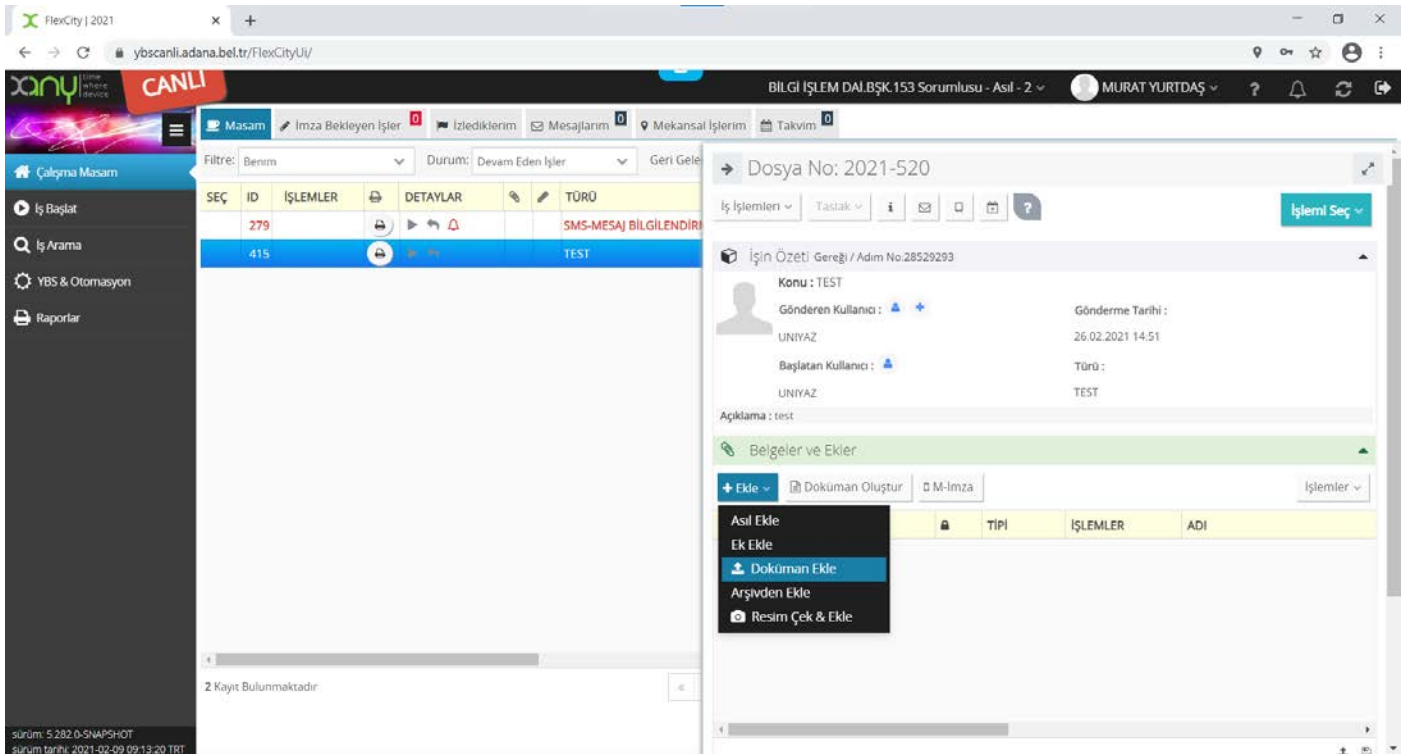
FlexCity | 2021

ybscanli.adana.bel.tr/FlexCityUi/

xany time where device CANLI

BİLGİ İŞLEM DAİ.BŞK.153 Sorumlusu - Asıl - 2 MURAT YURTDAŞ

Masam İmza Bekleyen İşler 0 İzlediklerim Mesajlarım 0 Mekansal İşlerim 0 Takvim 0

Çalışma Masam
İş Başlat
İş Arama
YBS & Otomasyon
Raporlar

Filtre: Benim Durum: Devam Eden İşler Geri Gele

| SEÇ | ID | İŞLEMLER | | DETAYLAR | | | TÜRÜ |
|---|---|---|---|---|---|---|---|
| | 279 | | | | | | SMS-MESAJ BİLGİLENDİRI |
| | 415 | | | | | | TEST |

2 Kayıt Bulunmaktadır

Dosya No: 2021-520

İş İşlemleri Taslak İşlemi Seç

İşin Özeti Gereği / Adım No.28529293

Konu : TEST
Gönderen Kullanıcı :
UNIYAZ
Gönderme Tarihi :
26.02.2021 14:51
Başlatan Kullanıcı :
UNIYAZ
Türü :
TEST
Açıklama : test

Belgeler ve Ekler

Ekle Doküman Oluştur M-İmza İşlemler

TİPİ İŞLEMLER ADI

Asıl Ekle
Ek Ekle
Doküman Ekle
Arşivden Ekle
Resim Çek & Ekle

sürüm: 5.282.0-SNAPSHOT
sürüm tarihi: 2021-02-09 09:13:20 TRT